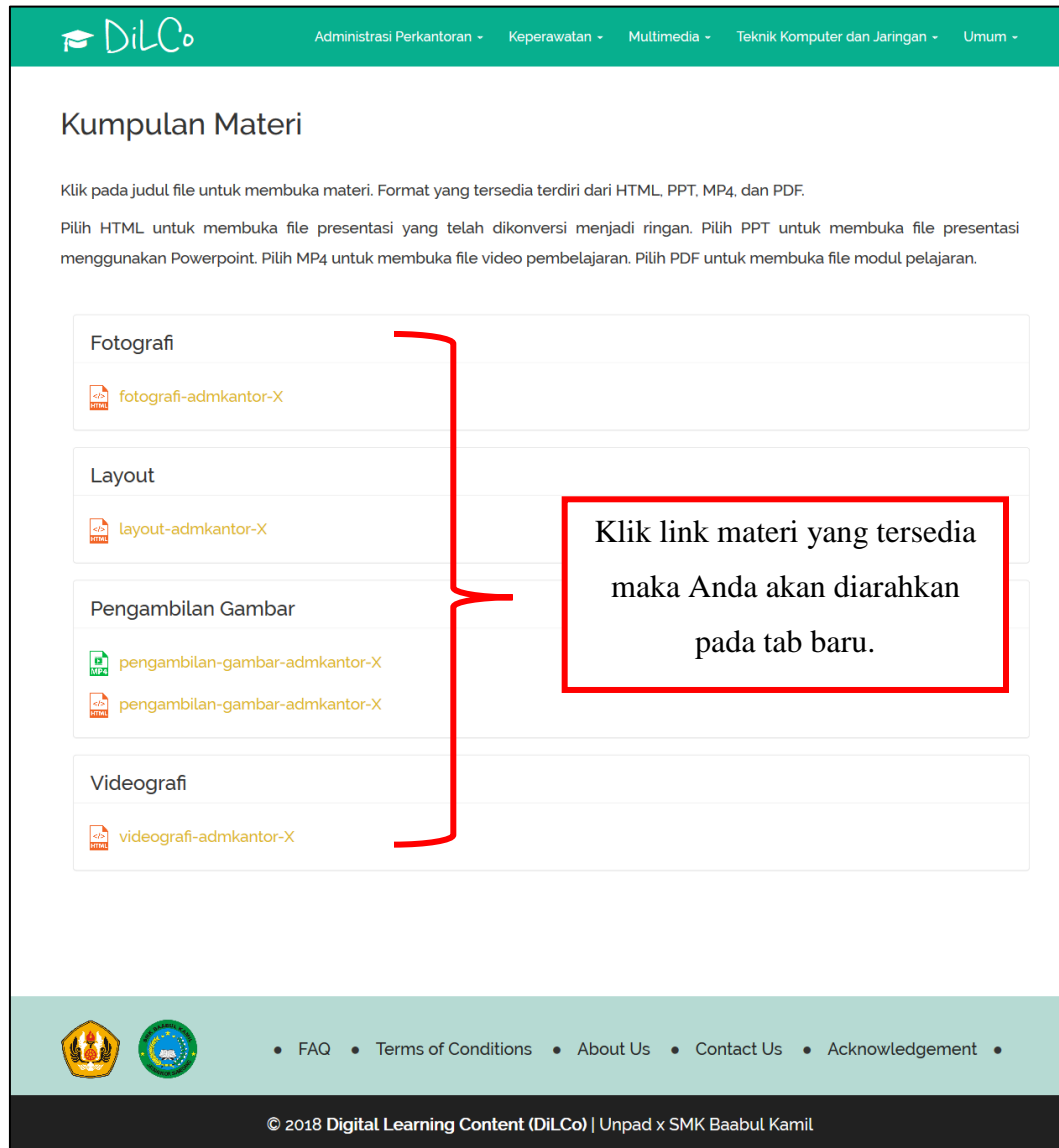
DiLCo

Administrasi Perkantoran ▾ Keperawatan ▾ Multimedia ▾ Teknik Komputer dan Jaringan ▾ Umum ▾

Kumpulan Materi

Klik pada judul file untuk membuka materi. Format yang tersedia terdiri dari HTML, PPT, MP4, dan PDF.

Pilih HTML untuk membuka file presentasi yang telah dikonversi menjadi ringan. Pilih PPT untuk membuka file presentasi menggunakan Powerpoint. Pilih MP4 untuk membuka file video pembelajaran. Pilih PDF untuk membuka file modul pelajaran.

Fotografi

HTML fotografi-admkantor-X

Layout

HTML layout-admkantor-X

Pengambilan Gambar

MP4 pengambilan-gambar-admkantor-X

HTML pengambilan-gambar-admkantor-X

Videografi

HTML videografi-admkantor-X

Klik link materi yang tersedia maka Anda akan diarahkan pada tab baru.

• FAQ • Terms of Conditions • About Us • Contact Us • Acknowledgement •

© 2018 Digital Learning Content (DiLCo) | Unpad x SMK Baabul Kamil